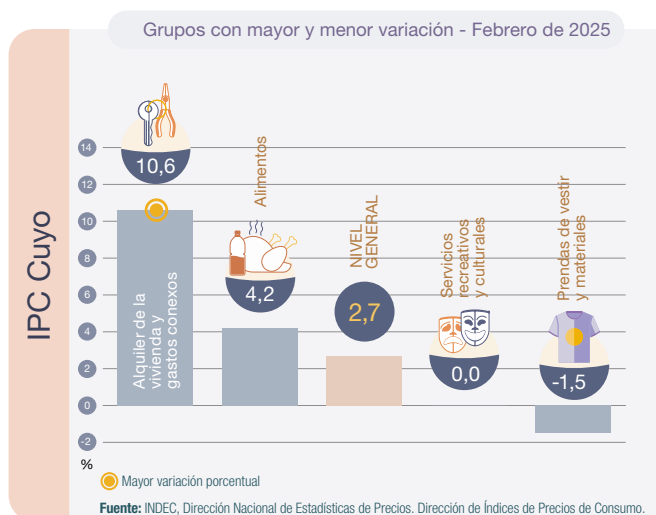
Grupos con mayor y menor variación - Febrero de 2025

IPC Cuyo

14
12
10
8
6
4
2
0
-2
%

10,6
Alquiler de la vivienda y gastos conexos

Alimentos
4,2

NIVEL GENERAL
2,7

Servicios recreativos y culturales
0,0

Prendas de vestir y materiales
-1,5

Mayor variación porcentual

Fuente: INDEC, Dirección Nacional de Estadísticas de Precios. Dirección de Índices de Precios de Consumo.